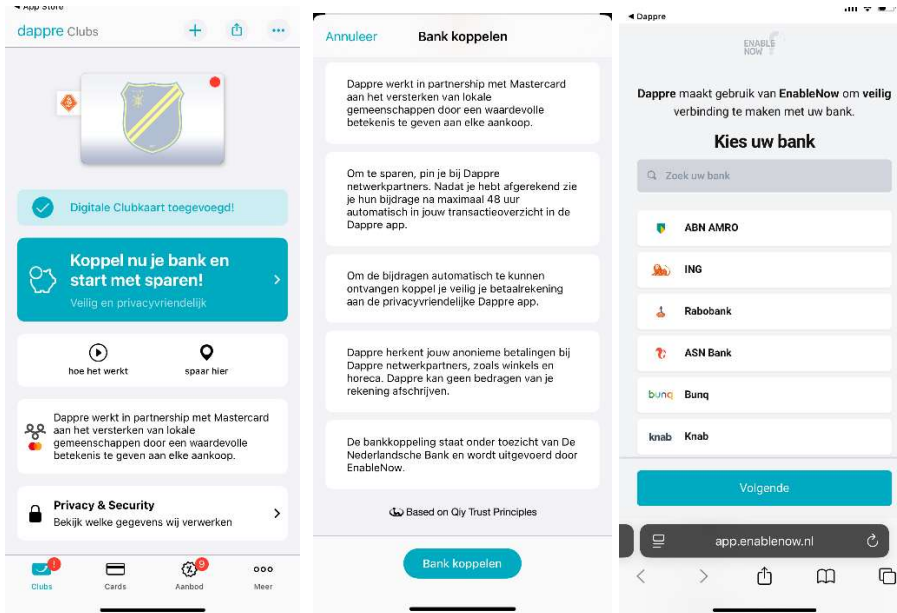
◂ App Store

dappre Clubs

+

...

Digitale Clubkaart toegevoegd!

Koppel nu je bank en start met sparen!

Veilig en privacyvriendelijk

hoe het werkt

spaar hier

Dappre werkt in partnership met Mastercard aan het versterken van lokale gemeenschappen door een waardevolle betekenis te geven aan elke aankoop.

Privacy & Security

Bekijk welke gegevens wij verwerken

Clubs 1

Cards

Aanbod 9

Meer

Annuleer

Bank koppelen

Dappre werkt in partnership met Mastercard aan het versterken van lokale gemeenschappen door een waardevolle betekenis te geven aan elke aankoop.

Om te sparen, pin je bij Dappre netwerkpartners. Nadat je hebt afgerekend zie je hun bijdrage na maximaal 48 uur automatisch in jouw transactieoverzicht in de Dappre app.

Om de bijdragen automatisch te kunnen ontvangen koppel je veilig je betaalrekening aan de privacyvriendelijke Dappre app.

Dappre herkent jouw anonieme betalingen bij Dappre netwerkpartners, zoals winkels en horeca. Dappre kan geen bedragen van je rekening afschrijven.

De bankkoppeling staat onder toezicht van De Nederlandsche Bank en wordt uitgevoerd door EnableNow.

Based on Qiy Trust Principles

Bank koppelen

◂ Dappre

ENABLE NOW

Dappre maakt gebruik van EnableNow om veilig verbinding te maken met uw bank.

Kies uw bank

Zoek uw bank

ABN AMRO

ING

Rabobank

ASN Bank

bunq Bunq

knab Knab

Volgende

app.enablenow.nl